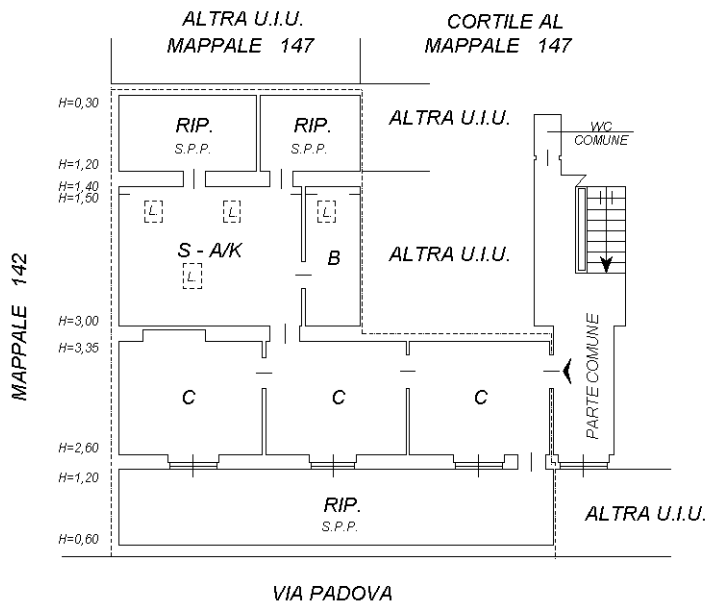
ALTRA U.I.U.
MAPPALE 147

CORTILE AL
MAPPALE 147

H=0,30

RIP.
S.P.P.

RIP.
S.P.P.

ALTRA U.I.U.

WC
COMUNE

H=1,20
H=1,40
H=1,50

L

L

L

S - A/K

L

B

ALTRA U.I.U.

MAPPALE 142

H=3,00
H=3,35

PARTE COMUNE

C

C

C

H=2,60
H=1,20

RIP.
S.P.P.

ALTRA U.I.U.

H=0,60

VIA PADOVA